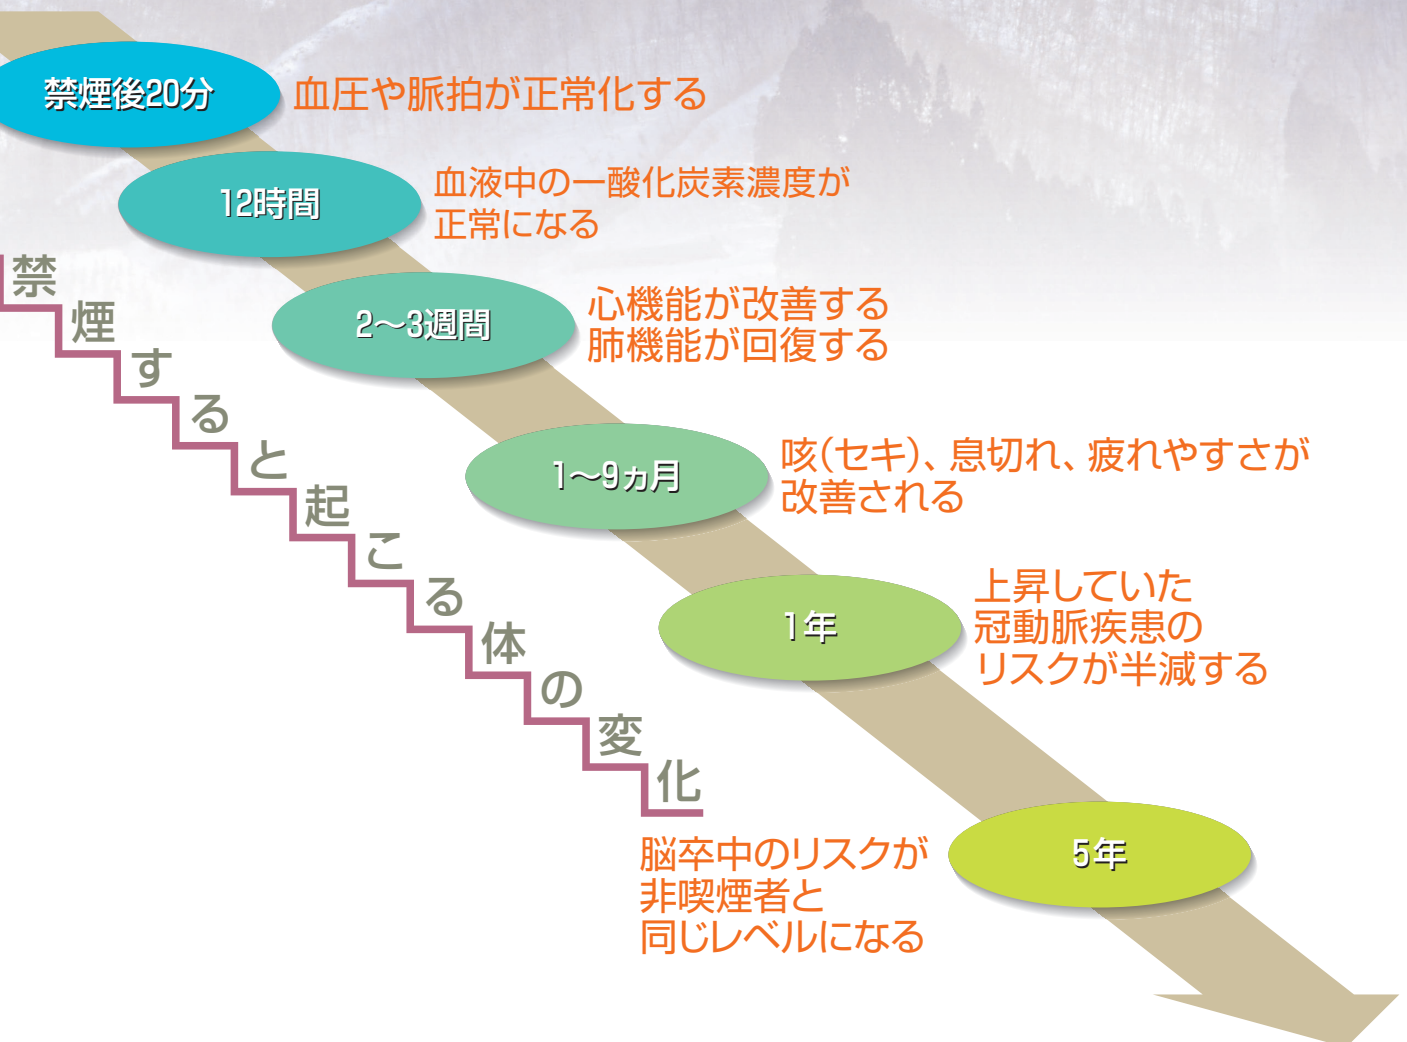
禁煙後20分
血圧や脈拍が正常化する

12時間
血液中の一酸化炭素濃度が正常になる

禁煙すると起こる体の変化

2〜3週間
心機能が改善する
肺機能が回復する

1〜9ヵ月
咳(セキ)、息切れ、疲れやすさが改善される

1年
上昇していた冠動脈疾患のリスクが半減する

5年
脳卒中のリスクが非喫煙者と同じレベルになる